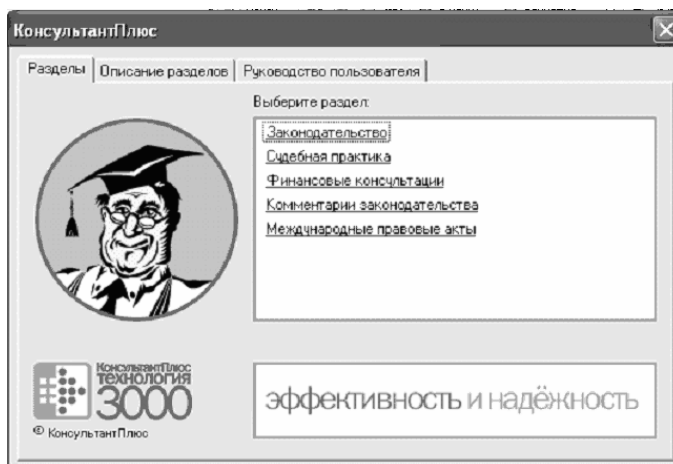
КонсультантПлюс

Разделы | Описание разделов | Руководство пользователя

Выберите раздел:

Законодательство
Судебная практика
Финансовые консультации
Комментарии законодательства
Международные правовые акты

КонсультантПлюс
технология
3000
© КонсультантПлюс

эффективность и надёжность